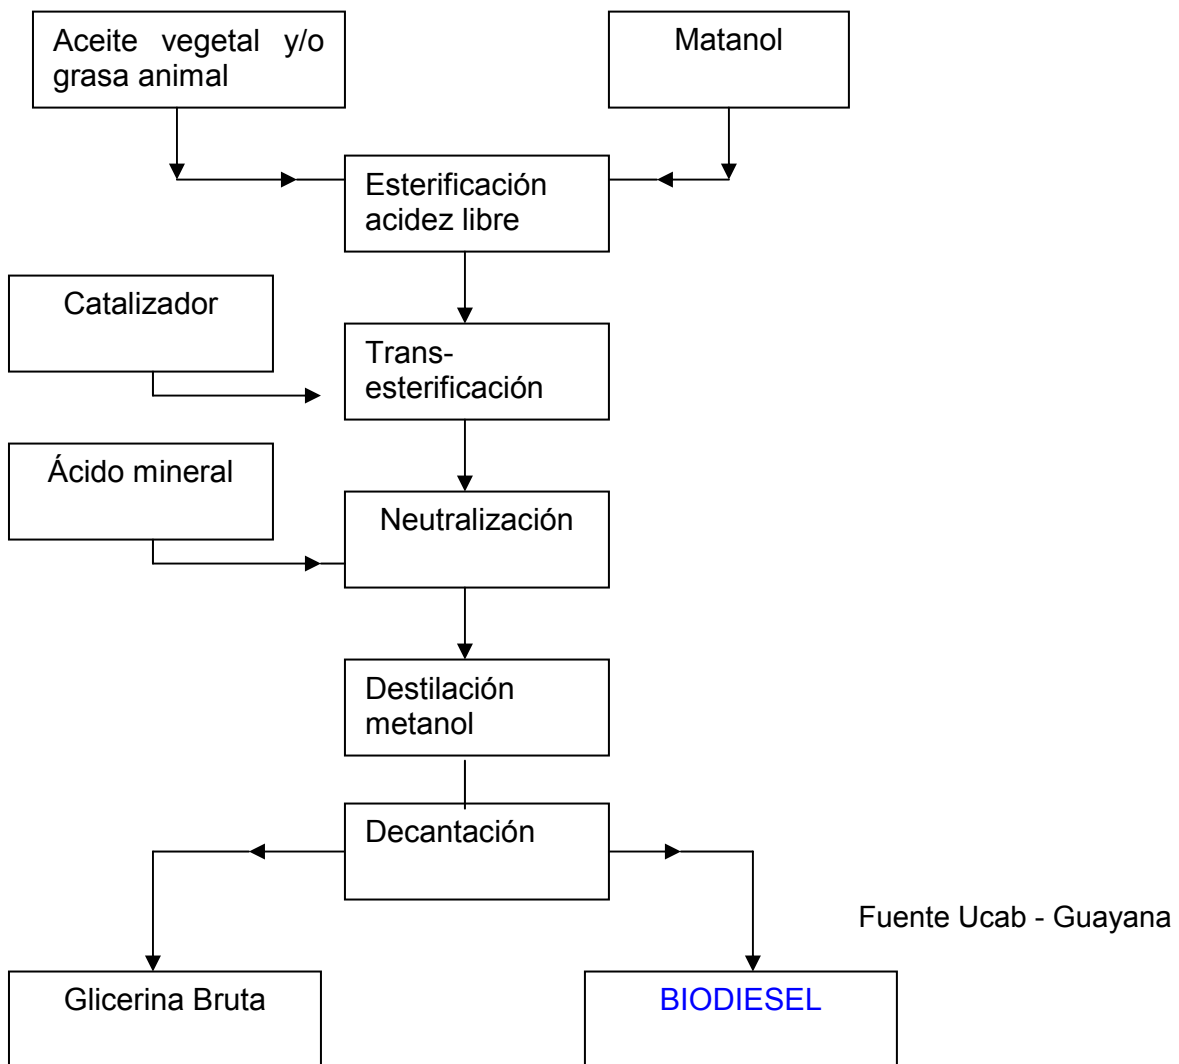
Aceite vegetal y/o grasa animal

Matanol

Esterificación acidez libre

Catalizador

Trans-esterificación

Ácido mineral

Neutralización

Destilación metanol

Decantación

Fuente Ucab - Guayana

Glicerina Bruta

BIODIESEL